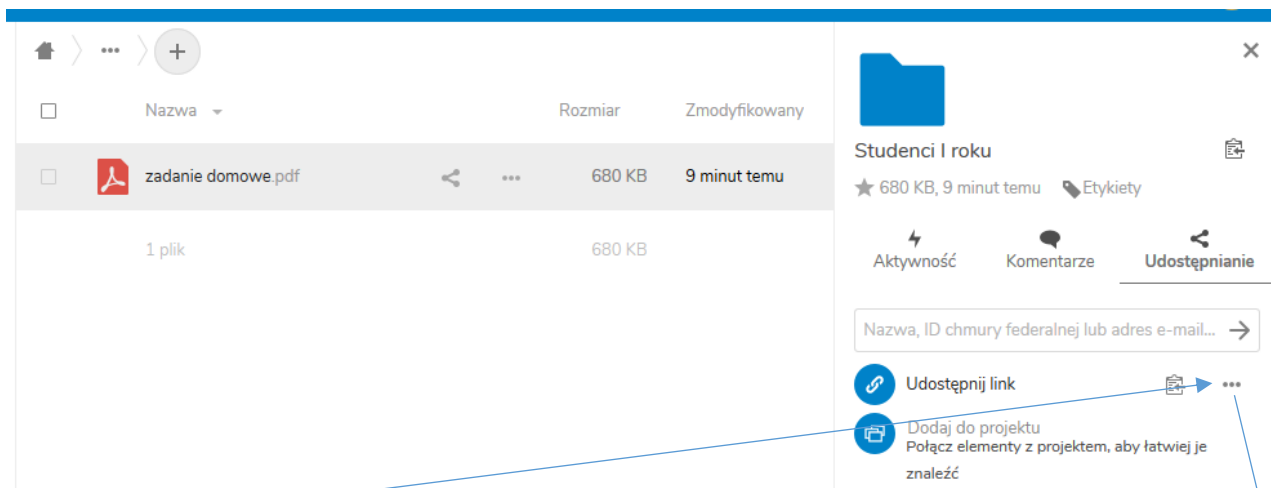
Nazwa
Rozmiar
Zmodyfikowany

zadanie domowe.pdf
680 KB
9 minut temu

1 plik
680 KB

Studenci I roku
680 KB, 9 minut temu
Etykiety

Aktywność
Komentarze
Udostępnianie

Nazwa, ID chmury federalnej lub adres e-mail...

Udostępnij link

Dodaj do projektu
Połącz elementy z projektem, aby łatwiej je znaleźć